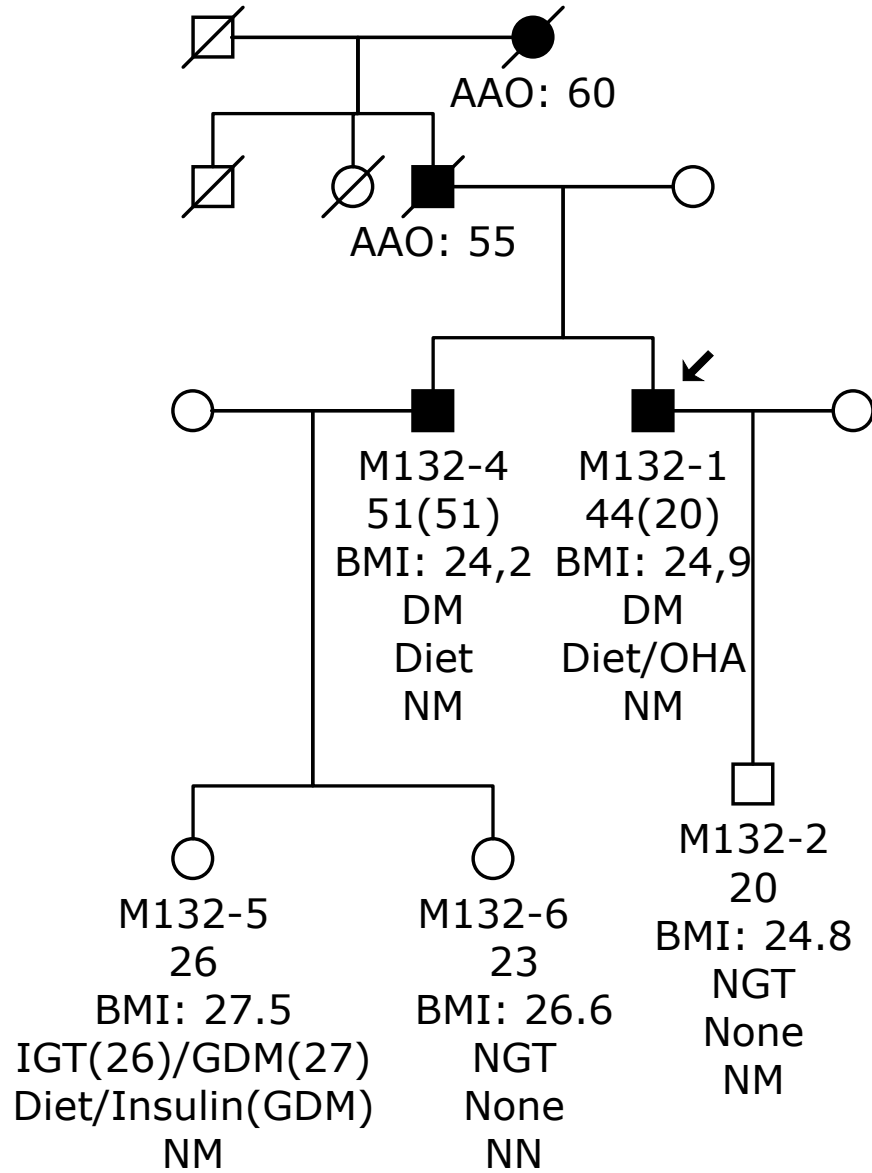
AAO: 60

AAO: 55

M132-4
51(51)
BMI: 24,2
DM
Diet
NM

M132-1
44(20)
BMI: 24,9
DM
Diet/OHA
NM

M132-5
26
BMI: 27.5
IGT(26)/GDM(27)
Diet/Insulin(GDM)
NM

M132-6
23
BMI: 26.6
NGT
None
NN

M132-2
20
BMI: 24.8
NGT
None
NM